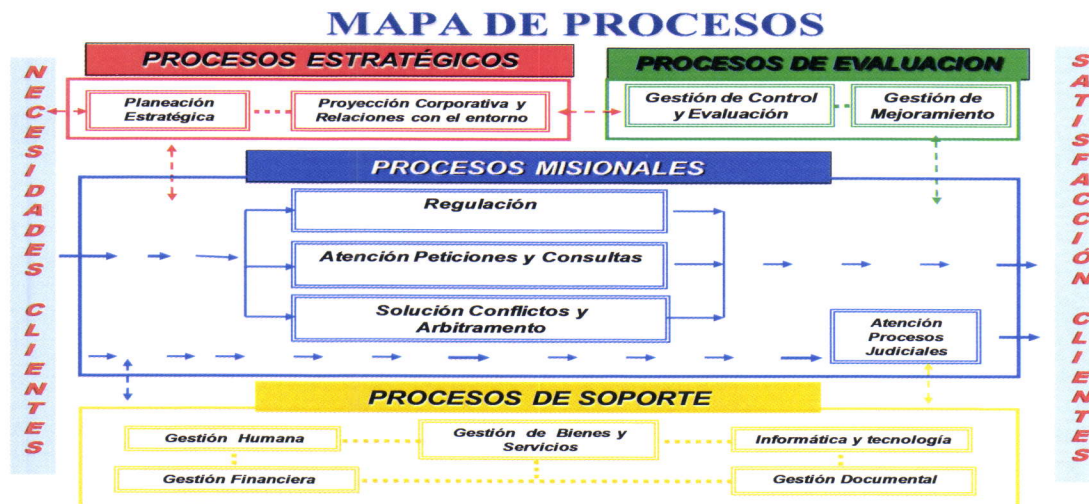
MAPA DE PROCESOS

NECESIDADES CLIENTES

PROCESOS ESTRATÉGICOS

Planeación Estratégica

Proyección Corporativa y Relaciones con el entorno

PROCESOS DE EVALUACION

Gestión de Control y Evaluación

Gestión de Mejoramiento

PROCESOS MISIONALES

Regulación

Atención Peticiones y Consultas

Solución Conflictos y Arbitramento

Atención Procesos Judiciales

PROCESOS DE SOPORTE

Gestión Humana

Gestión de Bienes y Servicios

Informática y tecnología

Gestión Financiera

Gestión Documental

SATISFACCIÓN CLIENTES